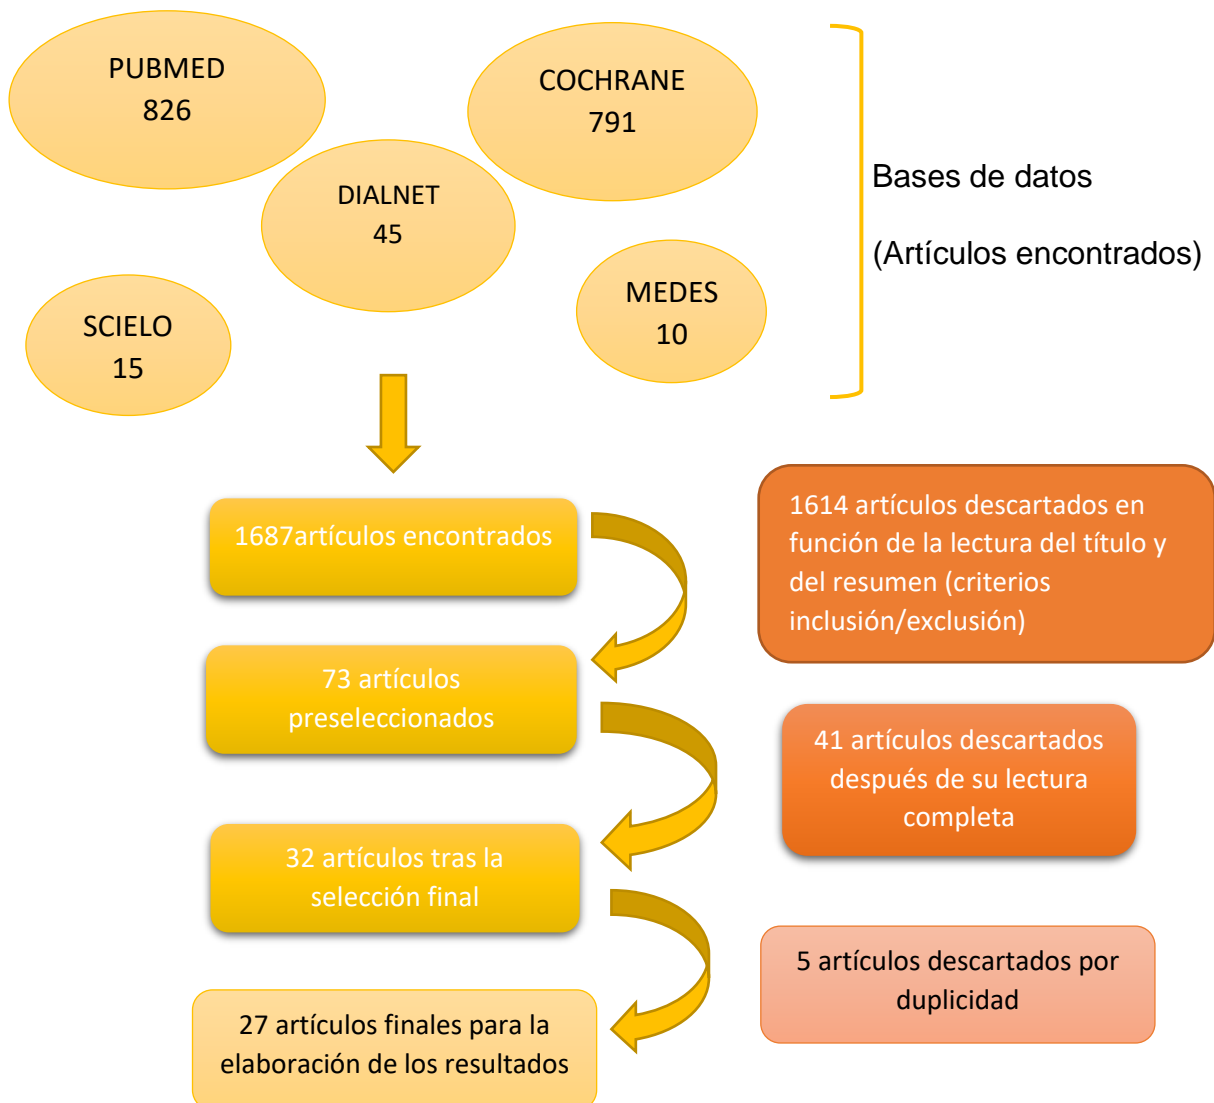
PUBMED
826

COCHRANE
791

DIALNET
45

SCIELO
15

MEDES
10

Bases de datos

(Artículos encontrados)

1687artículos encontrados

1614 artículos descartados en función de la lectura del título y del resumen (criterios inclusión/exclusión)

73 artículos preseleccionados

41 artículos descartados después de su lectura completa

32 artículos tras la selección final

5 artículos descartados por duplicidad

27 artículos finales para la elaboración de los resultados